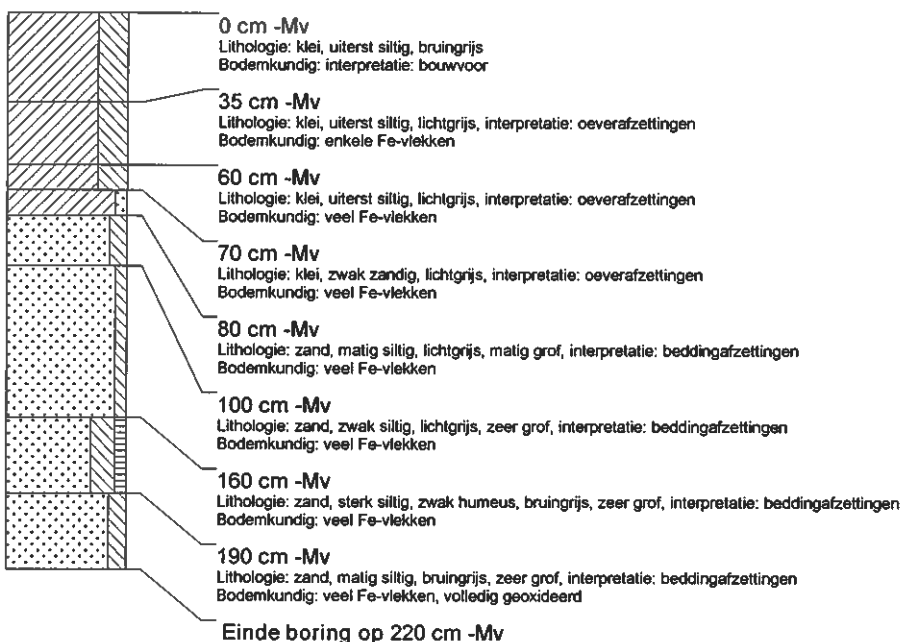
0 cm -Mv
Lithologie: klei, uiterst siltig, bruingrijs
Bodemkundig: interpretatie: bouwvoor

35 cm -Mv
Lithologie: klei, uiterst siltig, lichtgrijs, interpretatie: oeverafzettingen
Bodemkundig: enkele Fe-vlekken

60 cm -Mv
Lithologie: klei, uiterst siltig, lichtgrijs, interpretatie: oeverafzettingen
Bodemkundig: veel Fe-vlekken

70 cm -Mv
Lithologie: klei, zwak zandig, lichtgrijs, interpretatie: oeverafzettingen
Bodemkundig: veel Fe-vlekken

80 cm -Mv
Lithologie: zand, matig siltig, lichtgrijs, matig grof, interpretatie: beddingafzettingen
Bodemkundig: veel Fe-vlekken

100 cm -Mv
Lithologie: zand, zwak siltig, lichtgrijs, zeer grof, interpretatie: beddingafzettingen
Bodemkundig: veel Fe-vlekken

160 cm -Mv
Lithologie: zand, sterk siltig, zwak humeus, bruingrijs, zeer grof, interpretatie: beddingafzettingen
Bodemkundig: veel Fe-vlekken

190 cm -Mv
Lithologie: zand, matig siltig, bruingrijs, zeer grof, interpretatie: beddingafzettingen
Bodemkundig: veel Fe-vlekken, volledig geoxideerd

Einde boring op 220 cm -Mv